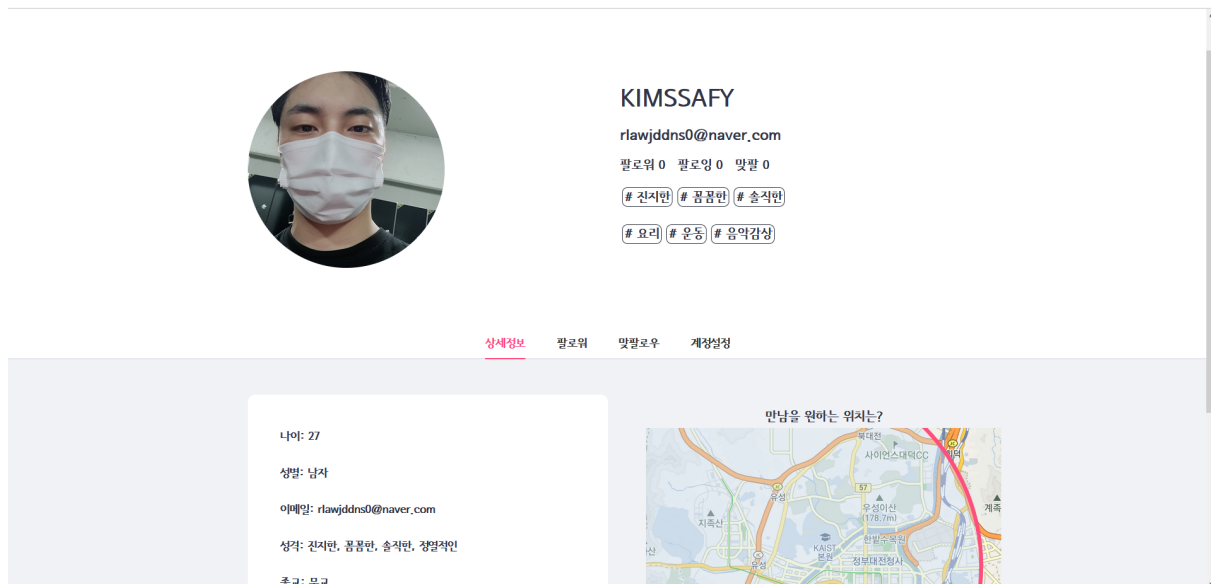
KIMSSAFY

rlawjddns0@naver.com

팔로워 0 팔로잉 0 맞팔 0

# 진지한 # 꼼꼼한 # 솔직한

# 요리 # 운동 # 음악감상

상세정보 팔로워 맞팔로우 계정설정

나이: 27

성별: 남자

이메일: rlawjddns0@naver.com

성격: 진지한, 꼼꼼한, 솔직한, 정열적인

종교: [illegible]

만남을 원하는 위치는?

북대천
사이언스대덕CC
유성
57
우성이산 (178.7m)
지족산
KAIST 본원
한밭수목원
정부대전청사
계족
유성
산